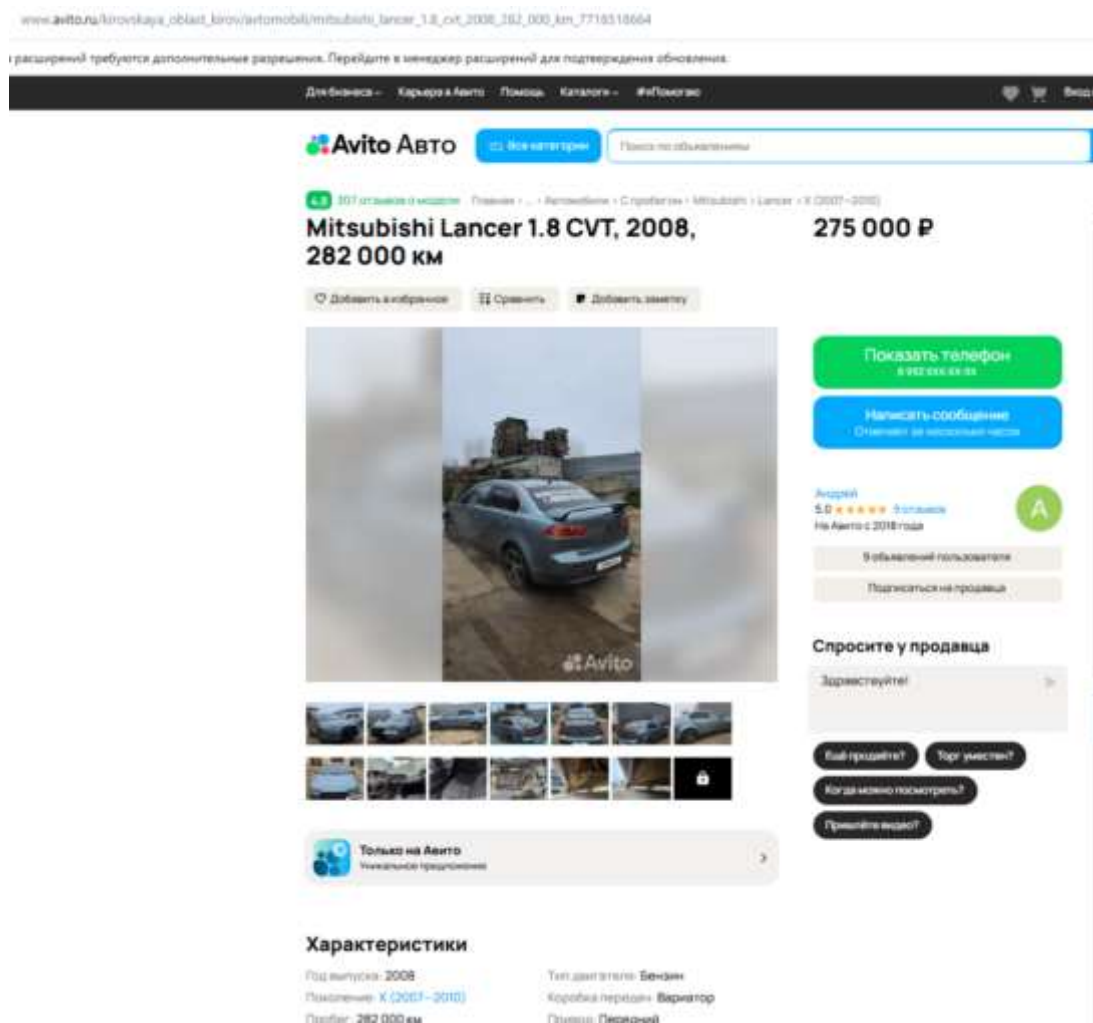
www.avito.ru/kirovskaya_oblast_kirov/avtomobili/mitsubishi_lancer_1.8_cvt_2008_282_000_km_7718518664

расширений требуются дополнительные разрешения. Перейдите в менеджер расширений для подтверждения обновления.

Для бизнеса Карьера в Авито Помощь Каталоги #яПомогаю Вход

Avito Авто Все категории Поиск по объявлениям

4.8 307 отзывов о модели · Главная · ... · Автомобили · С пробегом · Mitsubishi · Lancer · X (2007—2010)

Mitsubishi Lancer 1.8 CVT, 2008, 282 000 км

275 000 ₽

Добавить в избранное Сравнить Добавить заметку

Показать телефон
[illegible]

Написать сообщение
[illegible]

Андрей
5.0 ★★★★★ 9 отзывов
На Авито с 2018 года

A

9 объявлений пользователя

Подписаться на продавца

Avito

Спросите у продавца

Здравствуйте!

Ещё продаёте? Торг уместен? Когда можно посмотреть? Пришлёте видео?

Только на Авито
Уникальное предложение

Характеристики

Год выпуска: 2008
Поколение: X (2007—2010)
Пробег: 282 000 км
Тип двигателя: Бензин
Коробка передач: Вариатор
Привод: Передний